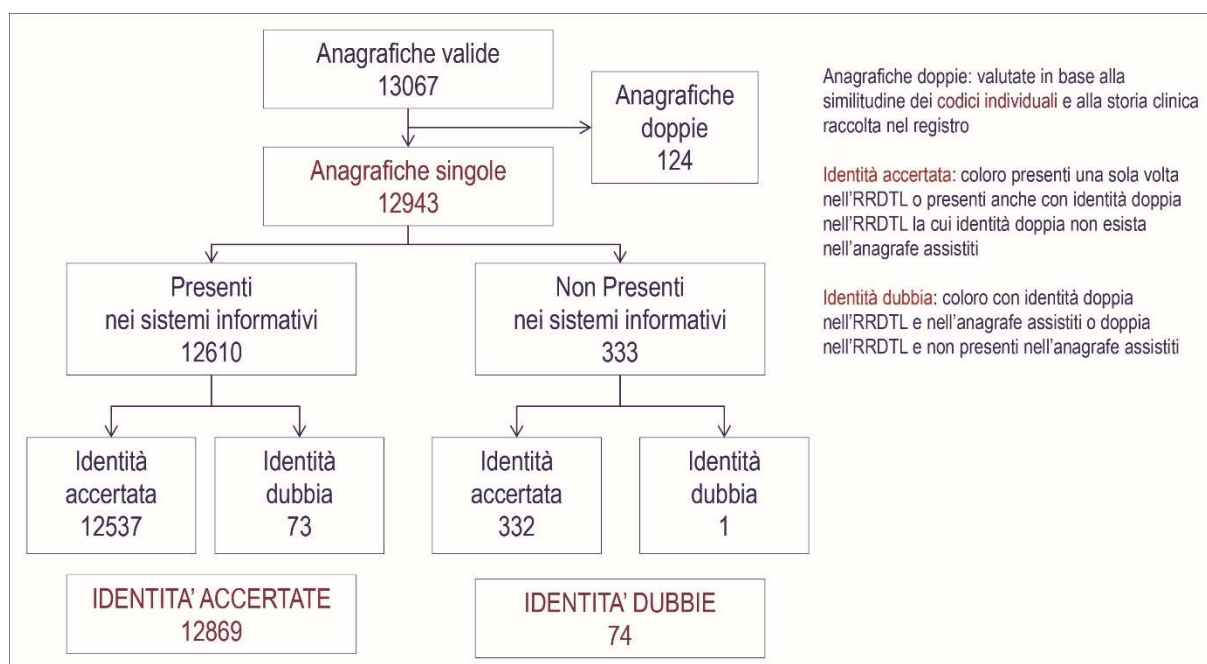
Anagrafiche valide
13067

Anagrafiche doppie
124

Anagrafiche singole
12943

Presenti nei sistemi informativi
12610

Non Presenti nei sistemi informativi
333

Identità accertata
12537

Identità dubbia
73

Identità accertata
332

Identità dubbia
1

IDENTITA' ACCERTATE
12869

IDENTITA' DUBBIE
74

Anagrafiche doppie: valutate in base alla similitudine dei codici individuali e alla storia clinica raccolta nel registro

Identità accertata: coloro presenti una sola volta nell'RRDTL o presenti anche con identità doppia nell'RRDTL la cui identità doppia non esista nell'anagrafe assistiti

Identità dubbia: coloro con identità doppia nell'RRDTL e nell'anagrafe assistiti o doppia nell'RRDTL e non presenti nell'anagrafe assistiti